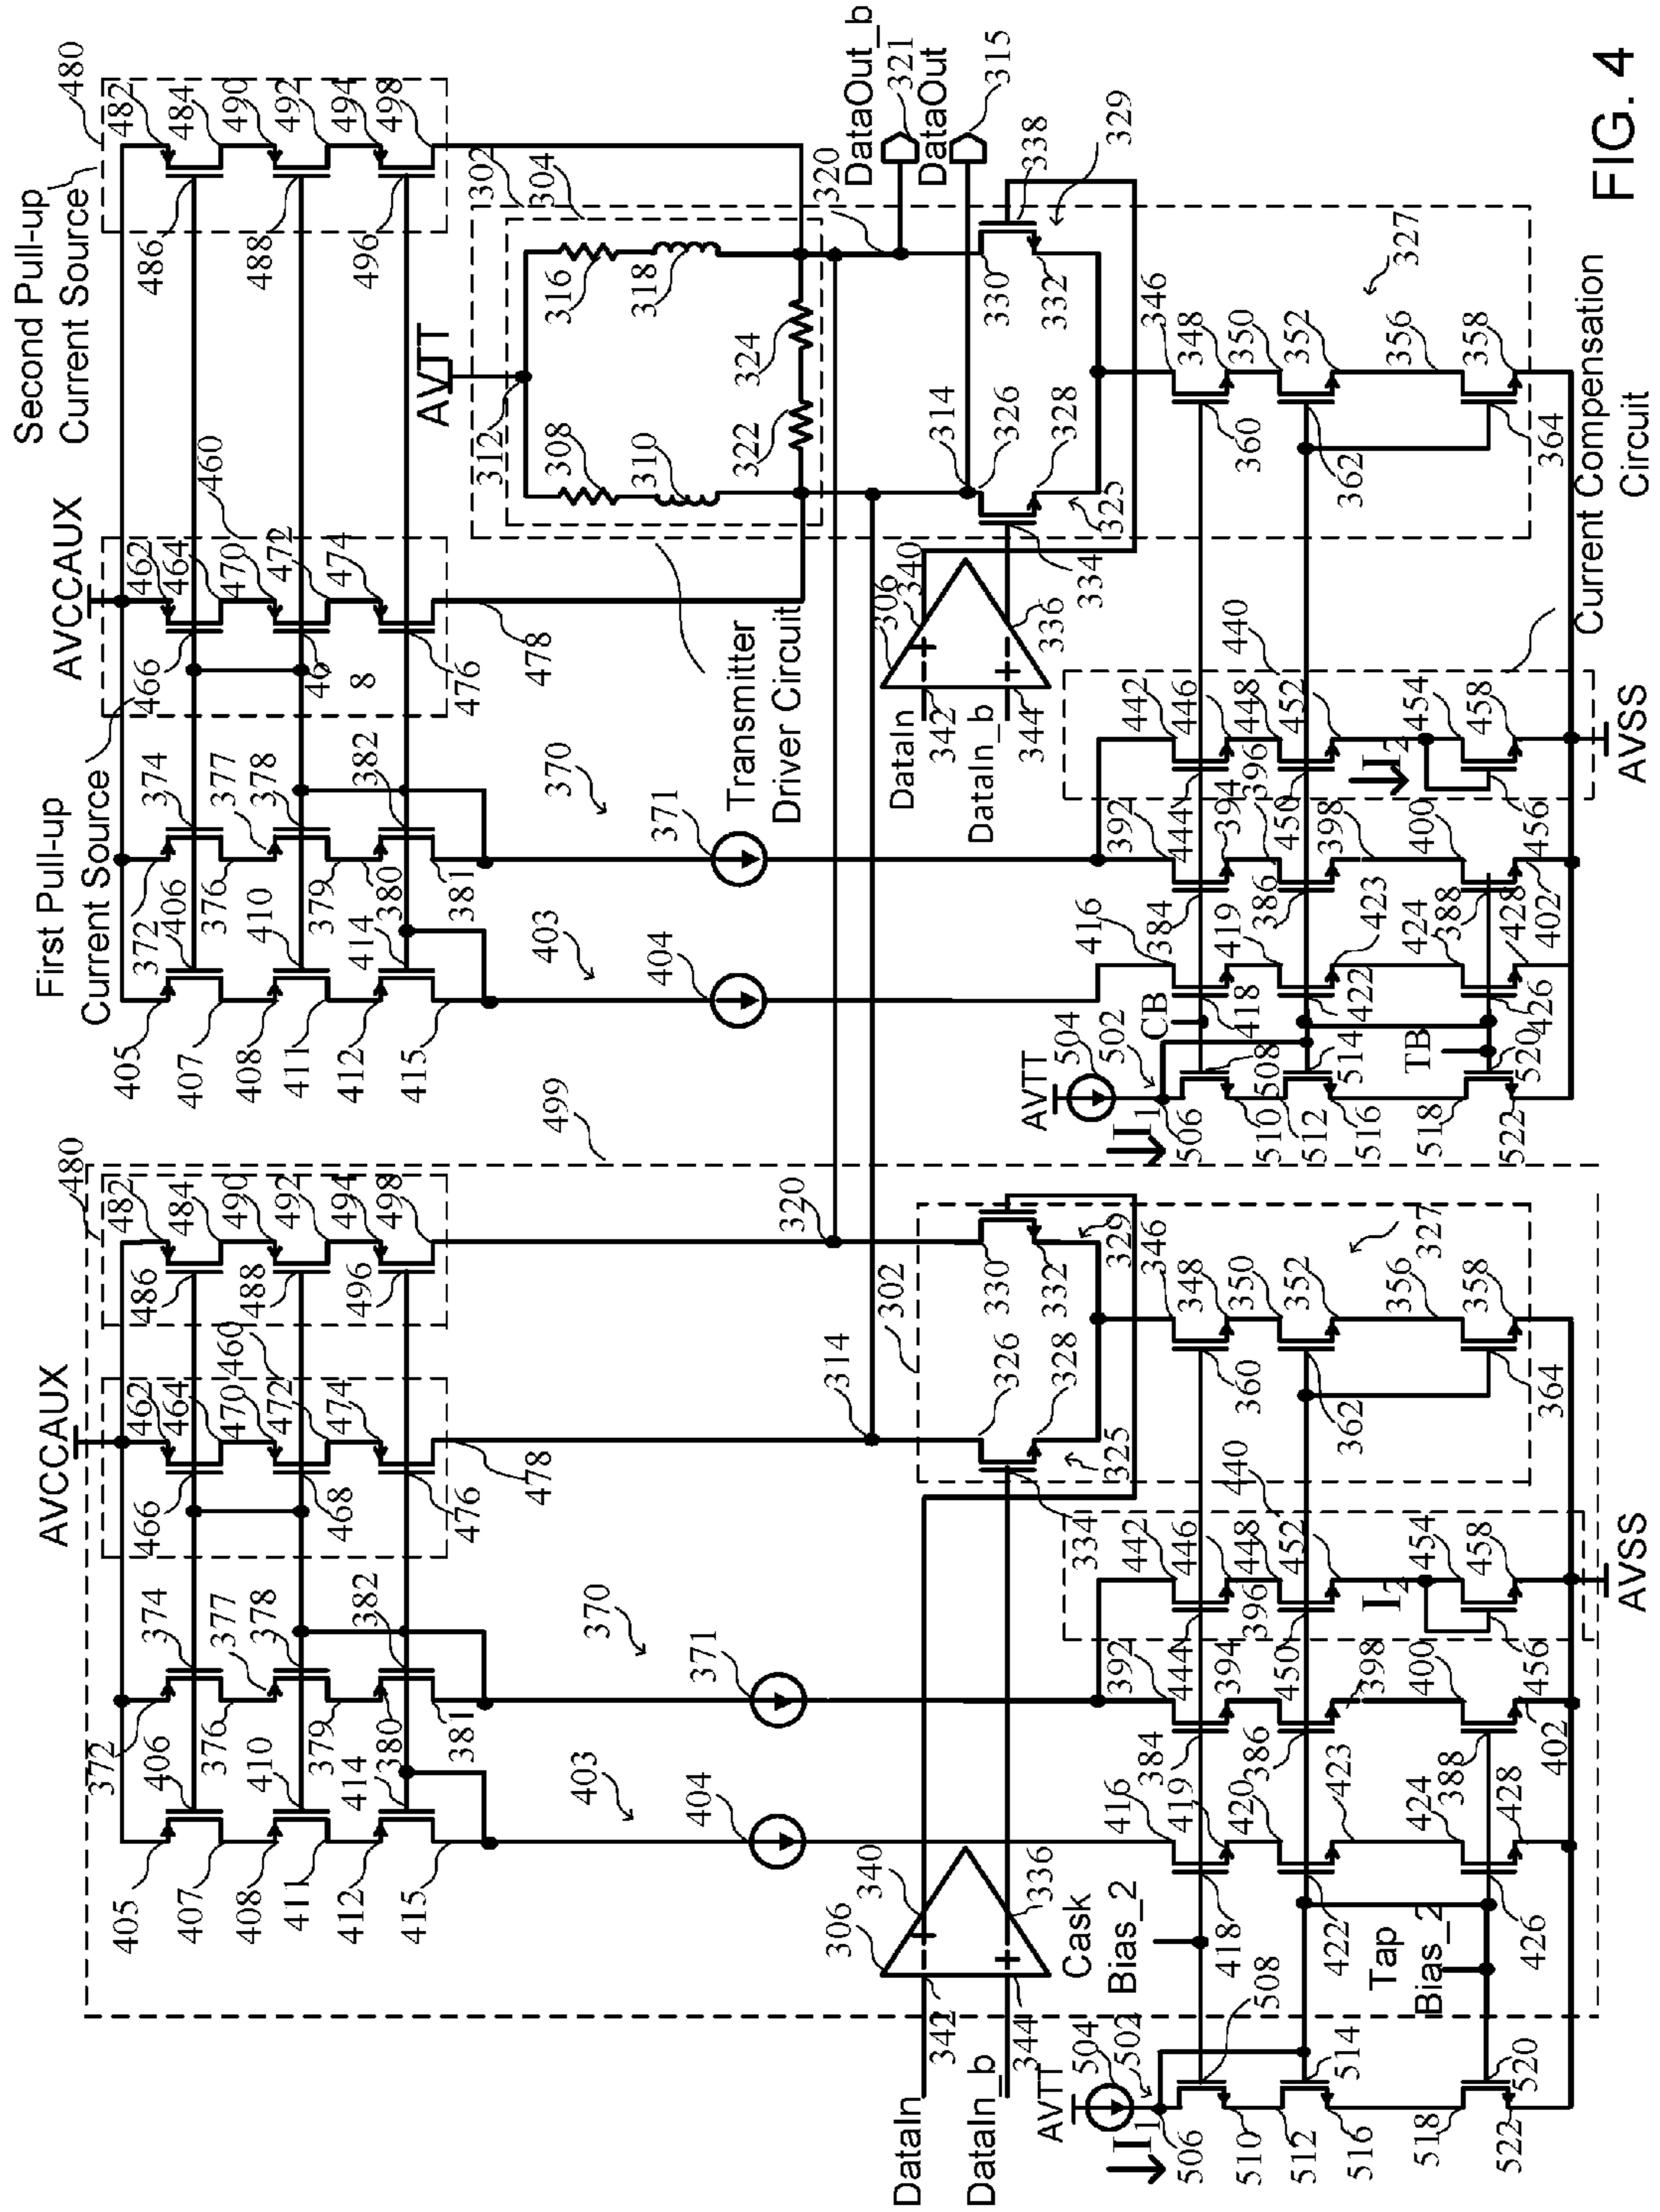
FIG. 4

Second Pull-up Current Source

480
482
484
490
492
494
498
486
488
496
302
304
320
321
315
DataOut_b
DataOut
338
329
327
316
318
330
332
346
348
350
352
356
358
AVTT
312
324
308
310
322
314
326
328
360
362
364
Current Compensation Circuit
AVCCAUX
462
464
470
472
474
460
466
468
476
478
340
306
334
336
325
Transmitter Driver Circuit
DataIn
342
DataIn_b
344
440
442
446
448
452
454
458
AVSS
$I_2$
First Pull-up Current Source
372
374
377
378
382
370
371
392
394
396
398
400
444
450
456
406
376
410
379
380
381
384
386
423
424
388
428
402
403
404
416
419
418
422
426
405
407
408
411
412
415
AVTT
504
502
CB
TB
508
514
520
$I_1$
506
510
512
516
518
522
499

AVCCAUX
480
482
484
490
492
494
498
486
488
496
462
464
470
472
474
460
466
468
476
478
320
302
314
329
346
330
332
326
328
325
327
348
350
352
356
358
360
362
364
334
440
442
446
448
452
454
458
AVSS
$I_2$
374
377
378
382
370
371
372
406
376
410
379
414
380
381
392
394
396
398
400
444
450
456
403
404
340
306
336
416
419
420
384
386
423
424
388
428
402
405
407
408
411
412
415
Cask Bias_2
Tap Bias_2
418
422
426
508
DataIn
342
DataIn_b
344
AVTT
504
502
514
520
$I_1$
506
510
512
516
518
522